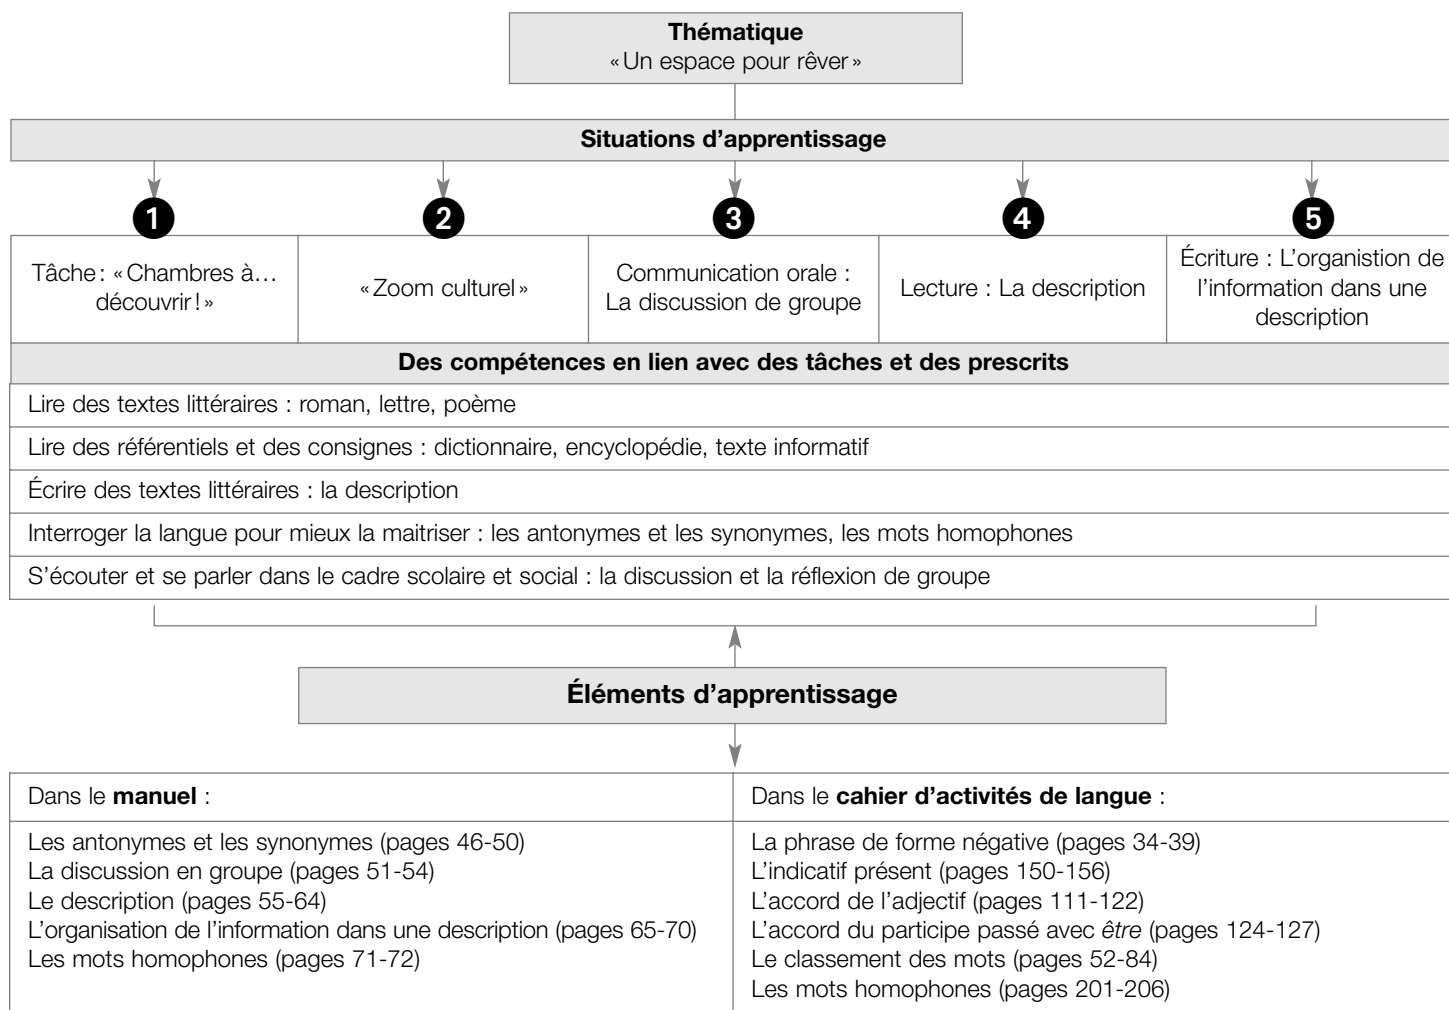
**Thématique**
« Un espace pour rêver »

**Situations d'apprentissage**

1
Tâche : « Chambres à… découvrir ! »

2
« Zoom culturel »

3
Communication orale : La discussion de groupe

4
Lecture : La description

5
Écriture : L'organistion de l'information dans une description

**Des compétences en lien avec des tâches et des prescrits**

Lire des textes littéraires : roman, lettre, poème

Lire des référentiels et des consignes : dictionnaire, encyclopédie, texte informatif

Écrire des textes littéraires : la description

Interroger la langue pour mieux la maitriser : les antonymes et les synonymes, les mots homophones

S'écouter et se parler dans le cadre scolaire et social : la discussion et la réflexion de groupe

**Éléments d'apprentissage**

| Dans le **manuel** : | Dans le **cahier d'activités de langue** : |
|---|---|
| Les antonymes et les synonymes (pages 46-50)<br>La discussion en groupe (pages 51-54)<br>Le description (pages 55-64)<br>L'organisation de l'information dans une description (pages 65-70)<br>Les mots homophones (pages 71-72) | La phrase de forme négative (pages 34-39)<br>L'indicatif présent (pages 150-156)<br>L'accord de l'adjectif (pages 111-122)<br>L'accord du participe passé avec *être* (pages 124-127)<br>Le classement des mots (pages 52-84)<br>Les mots homophones (pages 201-206) |